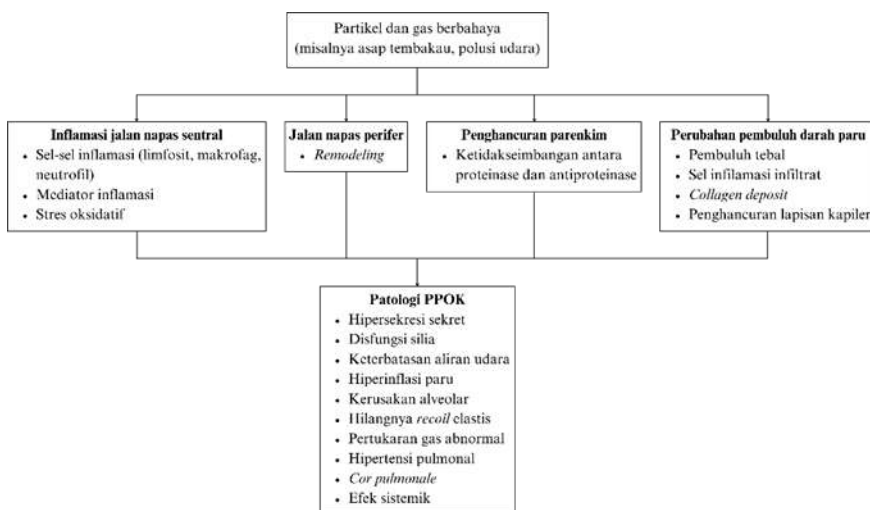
Partikel dan gas berbahaya
(misalnya asap tembakau, polusi udara)

Inflamasi jalan napas sentral
• Sel-sel inflamasi (limfosit, makrofag, neutrofil)
• Mediator inflamasi
• Stres oksidatif

Jalan napas perifer
• Remodeling

Penghancuran parenkim
• Ketidakseimbangan antara proteinase dan antiproteinase

Perubahan pembuluh darah paru
• Pembuluh tebal
• Sel infilamasi infiltrat
• Collagen deposit
• Penghancuran lapisan kapiler

Patologi PPOK
• Hipersekresi sekret
• Disfungsi silia
• Keterbatasan aliran udara
• Hiperinflasi paru
• Kerusakan alveolar
• Hilangnya recoil elastis
• Pertukaran gas abnormal
• Hipertensi pulmonal
• Cor pulmonale
• Efek sistemik